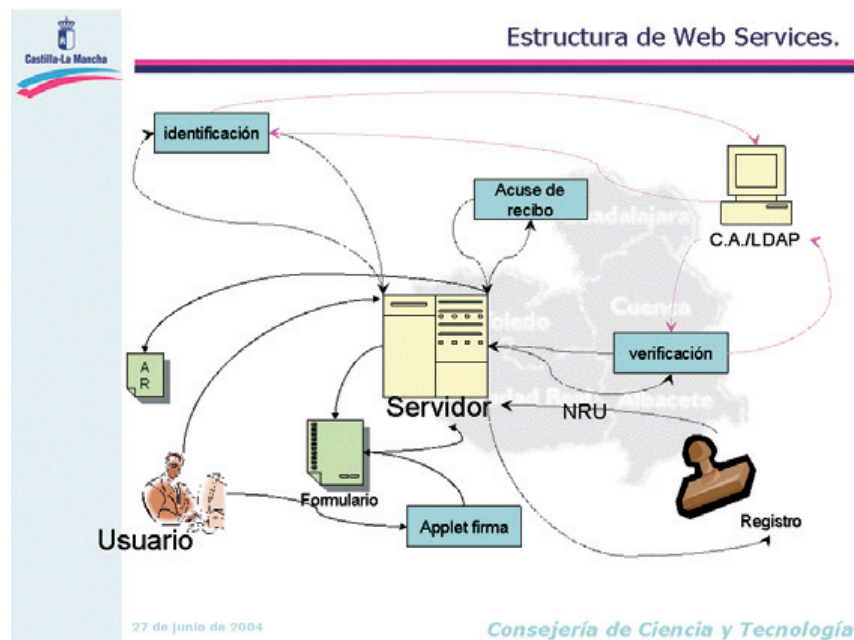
Castilla-La Mancha

Estructura de Web Services.

identificación

Acuse de recibo

C.A./LDAP

Guadalajara

Toledo

Cuenca

Ciudad Real

Albacete

A R

verificación

Servidor

NRU

Formulario

Usuario

Applet firma

Registro

27 de junio de 2004

Consejería de Ciencia y Tecnología